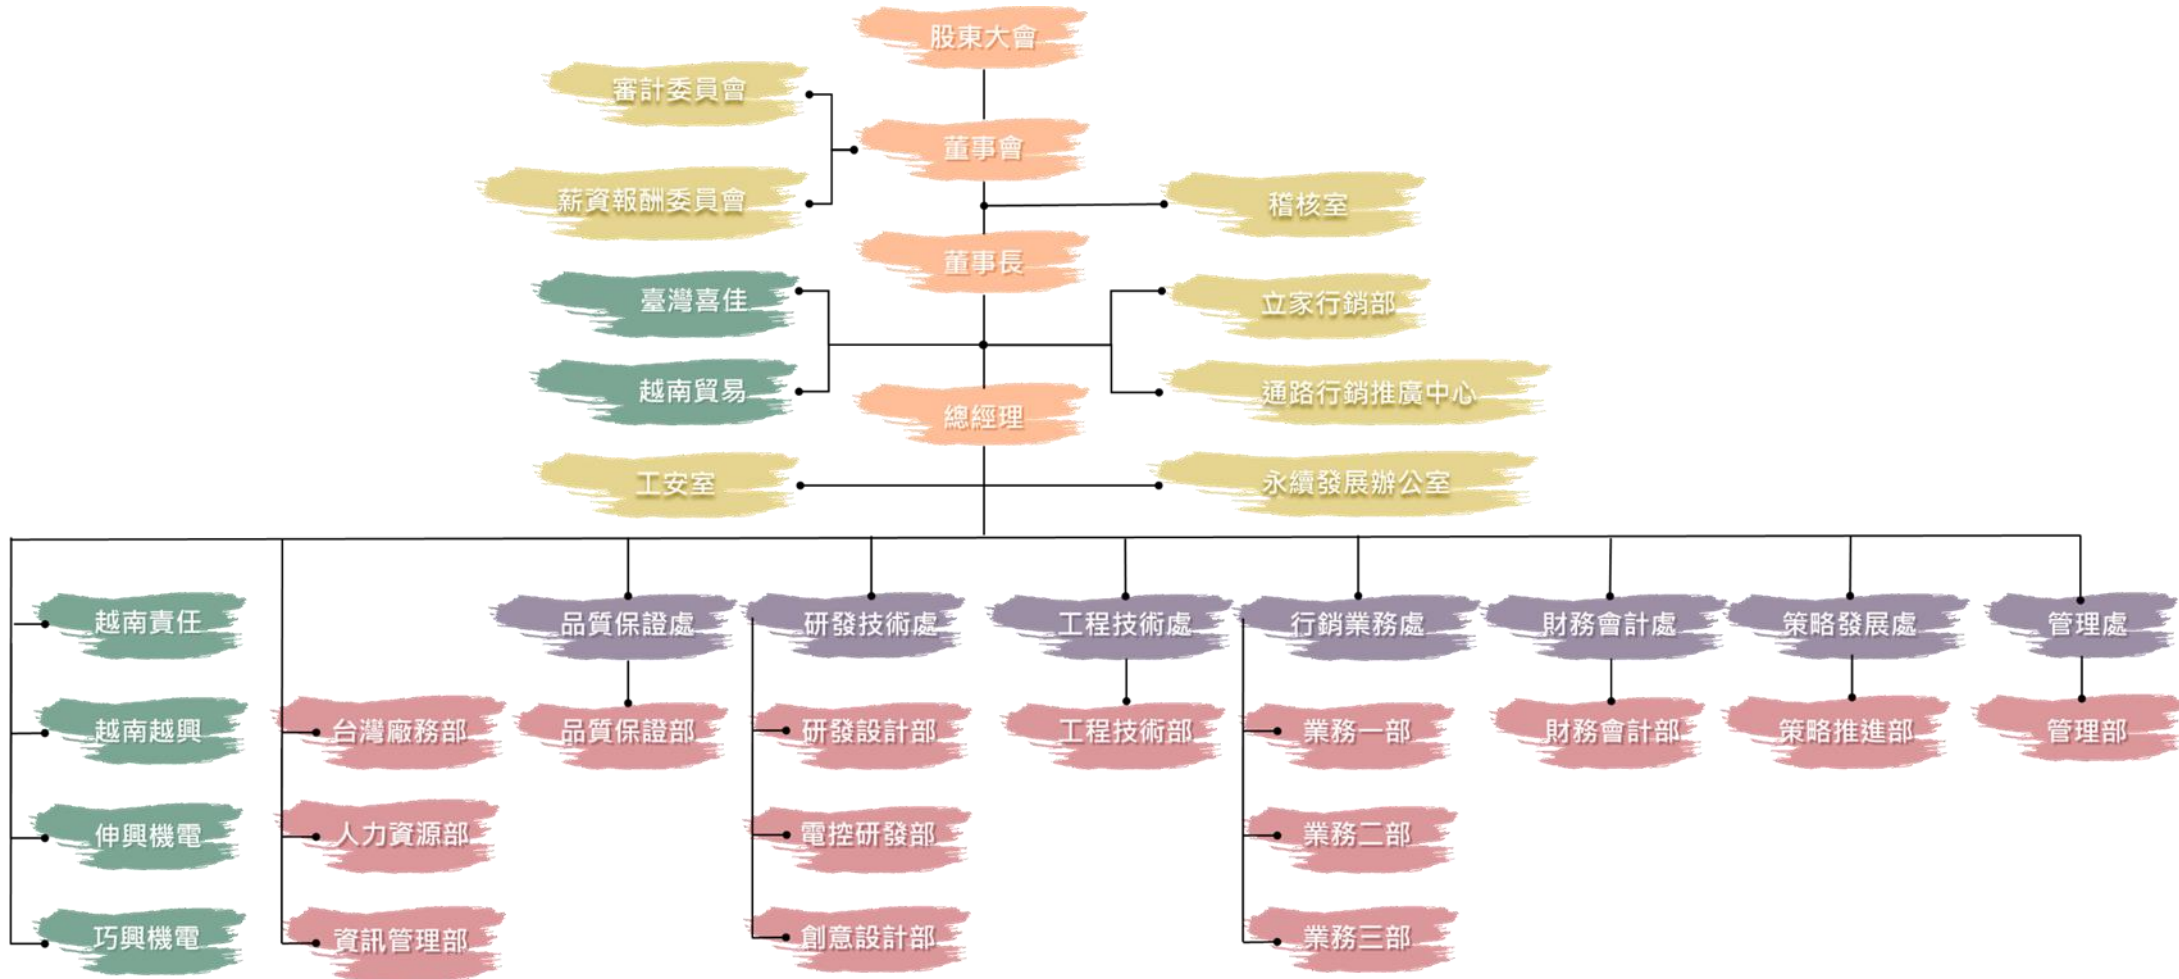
股東大會

審計委員會

董事會

薪資報酬委員會

稽核室

董事長

臺灣喜佳

立家行銷部

越南貿易

通路行銷推廣中心

總經理

工安室

永續發展辦公室

越南責任

越南越興

伸興機電

巧興機電

台灣廠務部

人力資源部

資訊管理部

品質保證處

品質保證部

研發技術處

研發設計部

電控研發部

創意設計部

工程技術處

工程技術部

行銷業務處

業務一部

業務二部

業務三部

財務會計處

財務會計部

策略發展處

策略推進部

管理處

管理部